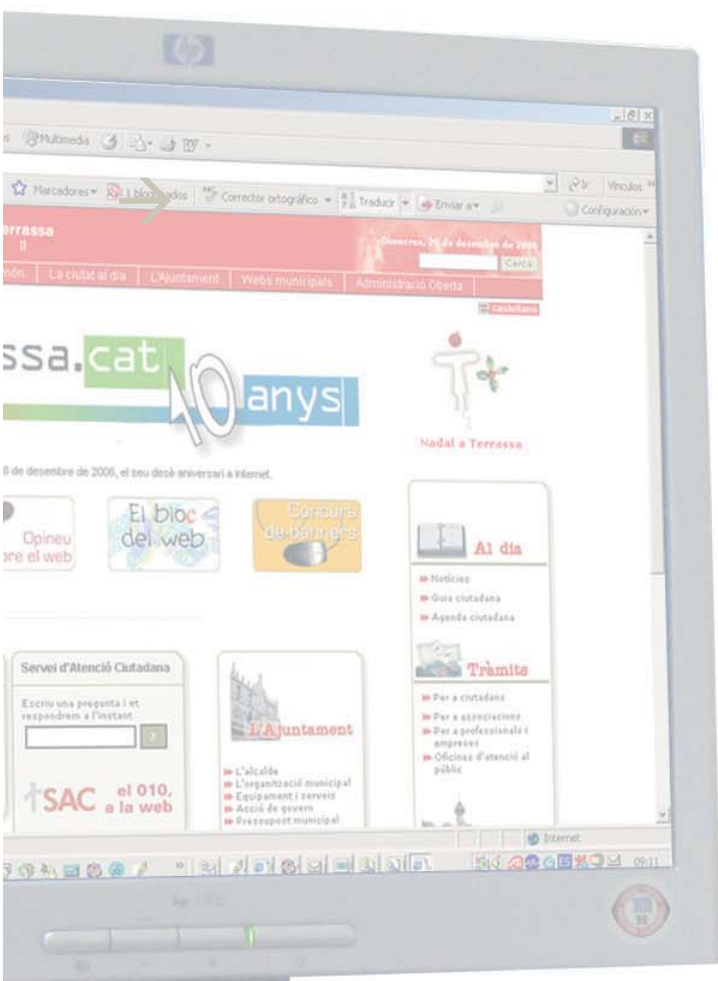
s Multimedia

Marcadores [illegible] bloqueados Corrector ortográfico Traducir Enviar a

Ir Vínculos

Configuración

errassa

Dimecres, 20 de desembre de 2006

Cerca

món La ciutat al dia L'Ajuntament Webs municipals Administració Oberta

Castellano

ssa.cat 10 anys

Nadal a Terrassa

8 de desembre de 2006, el seu desè aniversari a internet.

Opineu re el web

El bloc del web

Concurs de bànners

Al dia

Notícies
Guia ciutadana
Agenda ciutadana

Tràmits

Per a ciutadans
Per a associacions
Per a professionals i empreses
Oficines d'atenció al públic

Servei d'Atenció Ciutadana

Escriu una pregunta i et respondrem a l'instant

SAC el 010, a la web

L'Ajuntament

L'alcalde
L'organització municipal
Equipament i serveis
Acció de govern
Pressupost municipal

Internet

09:11